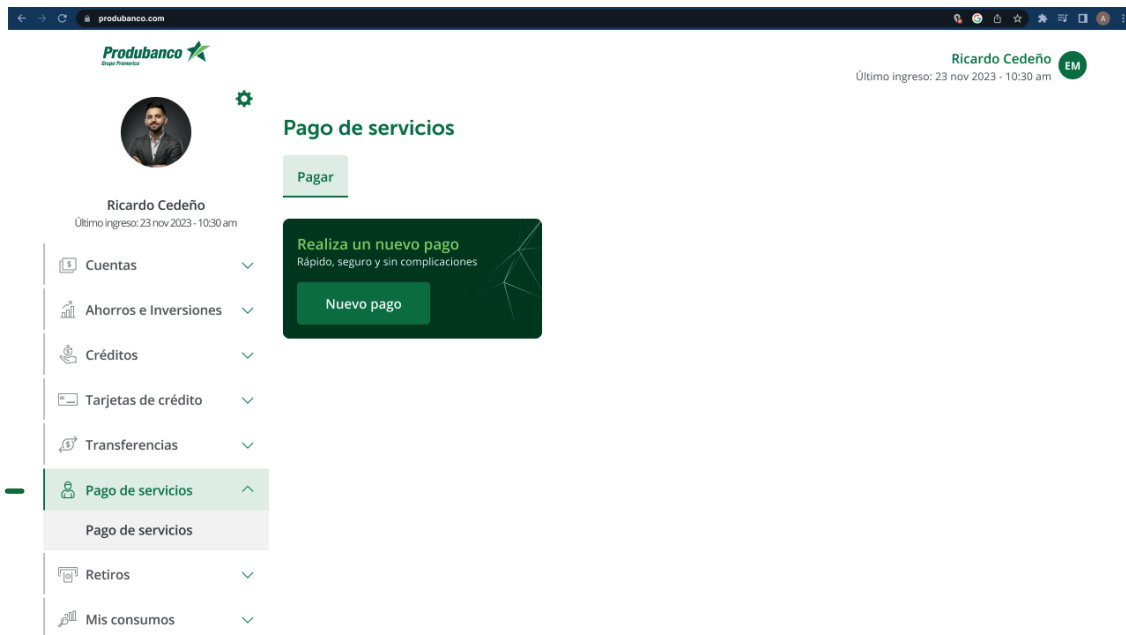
produbanco.com

Produbanco
Grupo Promerica

Ricardo Cedeño
Último ingreso: 23 nov 2023 - 10:30 am
EM

Ricardo Cedeño
Último ingreso: 23 nov 2023 - 10:30 am

Cuentas
Ahorros e Inversiones
Créditos
Tarjetas de crédito
Transferencias
Pago de servicios
Pago de servicios
Retiros
Mis consumos

Pago de servicios

Pagar

Realiza un nuevo pago
Rápido, seguro y sin complicaciones
Nuevo pago